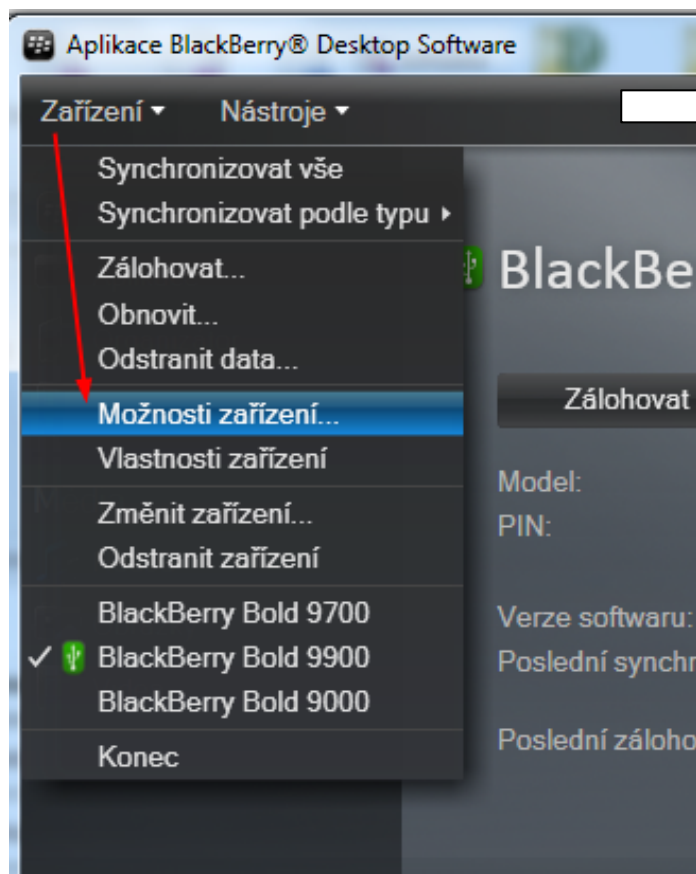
Aplikace BlackBerry® Desktop Software

Zařízení ▾ Nástroje ▾

Synchronizovat vše
Synchronizovat podle typu ▸

Zálohovat...
Obnovit...
Odstranit data...

Možnosti zařízení...
Vlastnosti zařízení

Změnit zařízení...
Odstranit zařízení

BlackBerry Bold 9700
✓ BlackBerry Bold 9900
BlackBerry Bold 9000

Konec

BlackBe

Zálohovat

Model:
PIN:

Verze softwaru:
Poslední synchr

Poslední záloho